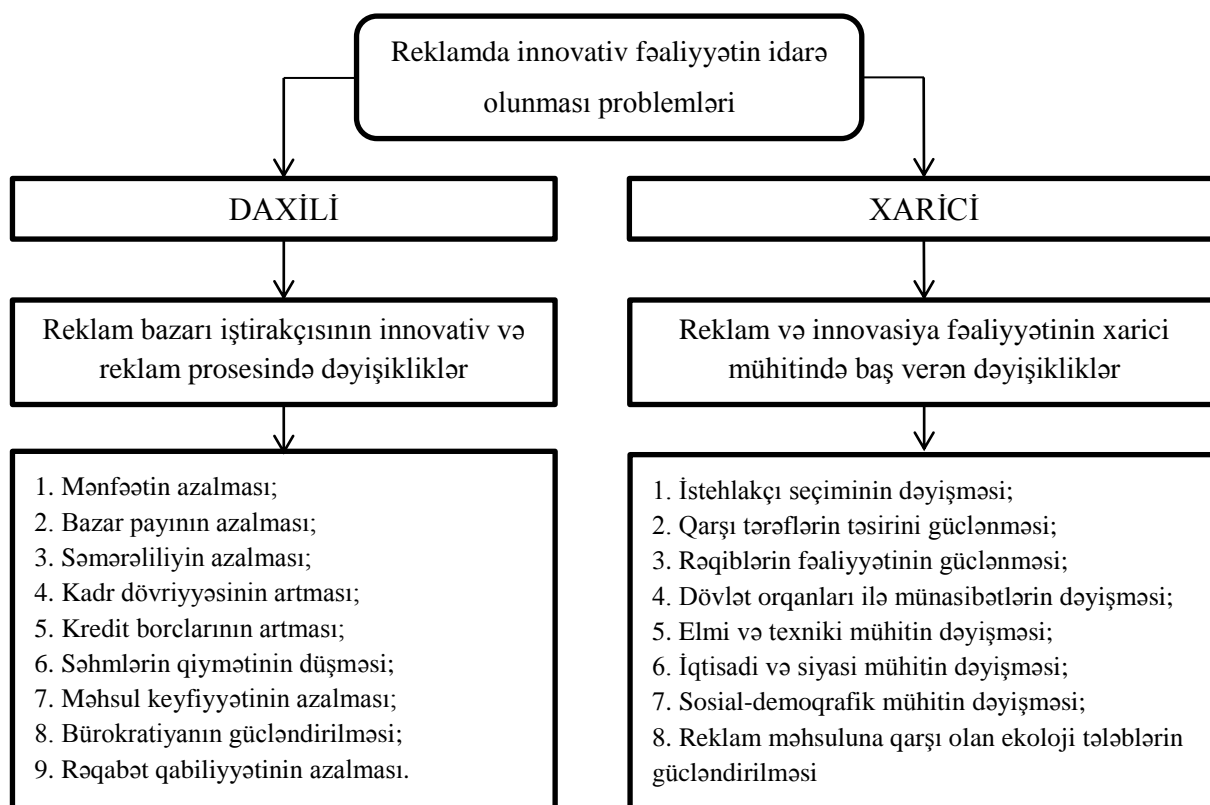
Reklamda innovativ fəaliyyətin idarə olunması problemləri

DAXİLİ

Reklam bazarı iştirakçısının innovativ və reklam prosesində dəyişikliklər

1. Mənfəətin azalması;
2. Bazar payının azalması;
3. Səmərəliliyin azalması;
4. Kadr dövriyyəsinin artması;
5. Kredit borclarının artması;
6. Səhmlərin qiymətinin düşməsi;
7. Məhsul keyfiyyətinin azalması;
8. Bürokratiyanın gücləndirilməsi;
9. Rəqabət qabiliyyətinin azalması.

XARİCİ

Reklam və innovasiya fəaliyyətinin xarici mühitində baş verən dəyişikliklər

1. İstehlakçı seçiminin dəyişməsi;
2. Qarşı tərəflərin təsirini güclənməsi;
3. Rəqiblərin fəaliyyətinin güclənməsi;
4. Dövlət orqanları ilə münasibətlərin dəyişməsi;
5. Elmi və texniki mühitin dəyişməsi;
6. İqtisadi və siyasi mühitin dəyişməsi;
7. Sosial-demoqrafik mühitin dəyişməsi;
8. Reklam məhsuluna qarşı olan ekoloji tələblərin gücləndirilməsi